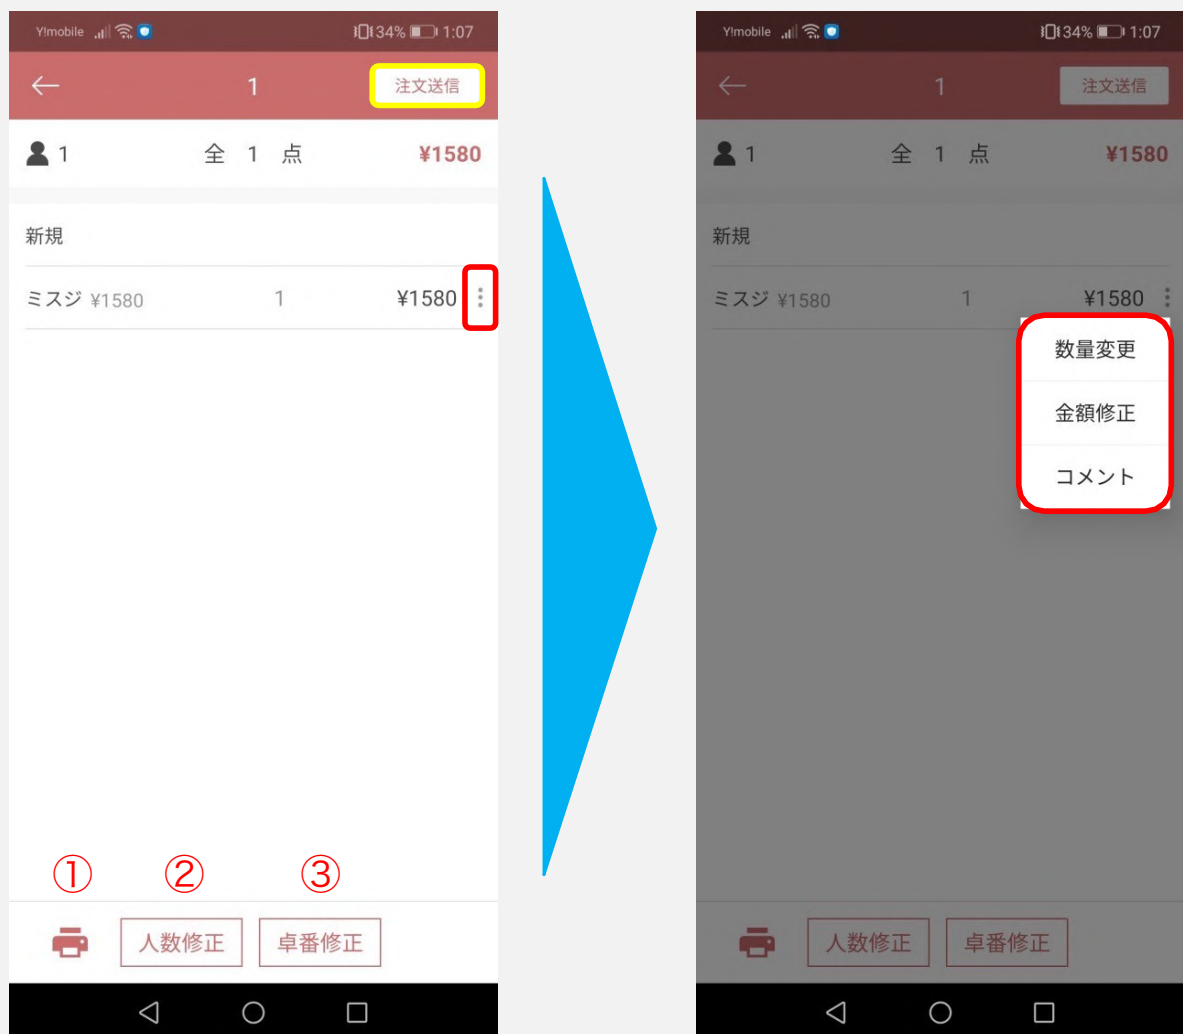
Y!mobile 34% 1:07

1 注文送信

1 全 1 点 ¥1580

新規

ミスジ ¥1580 1 ¥1580

①

②

③

人数修正 卓番修正

Y!mobile 34% 1:07

1 注文送信

1 全 1 点 ¥1580

新規

ミスジ ¥1580 1 ¥1580

数量変更

金額修正

コメント

人数修正 卓番修正